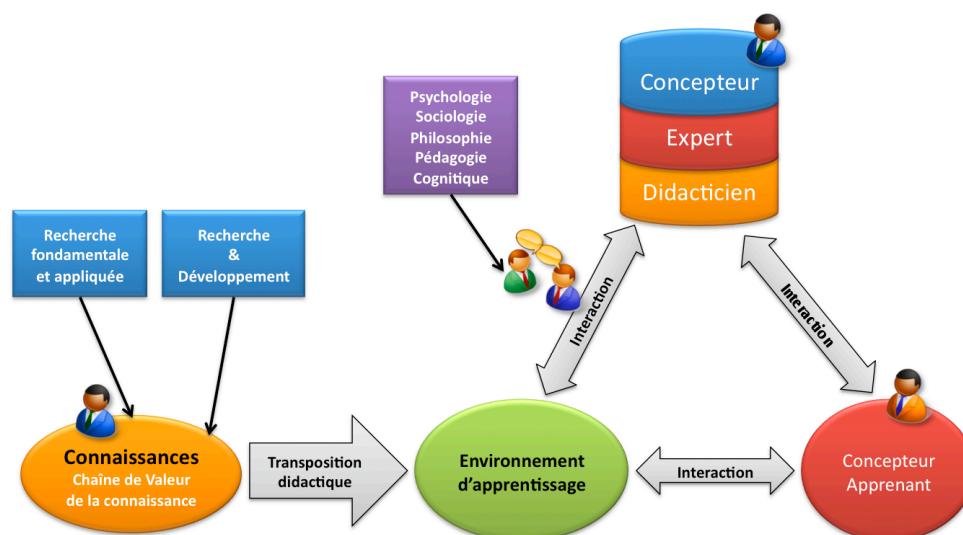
Psychologie
Sociologie
Philosophie
Pédagogie
Cognitique

Concepteur
Expert
Didacticien

Recherche fondamentale et appliquée

Recherche & Développement

Interaction

Interaction

Connaissances
Chaîne de Valeur de la connaissance

Transposition didactique

Environnement d'apprentissage

Interaction

Concepteur Apprenant